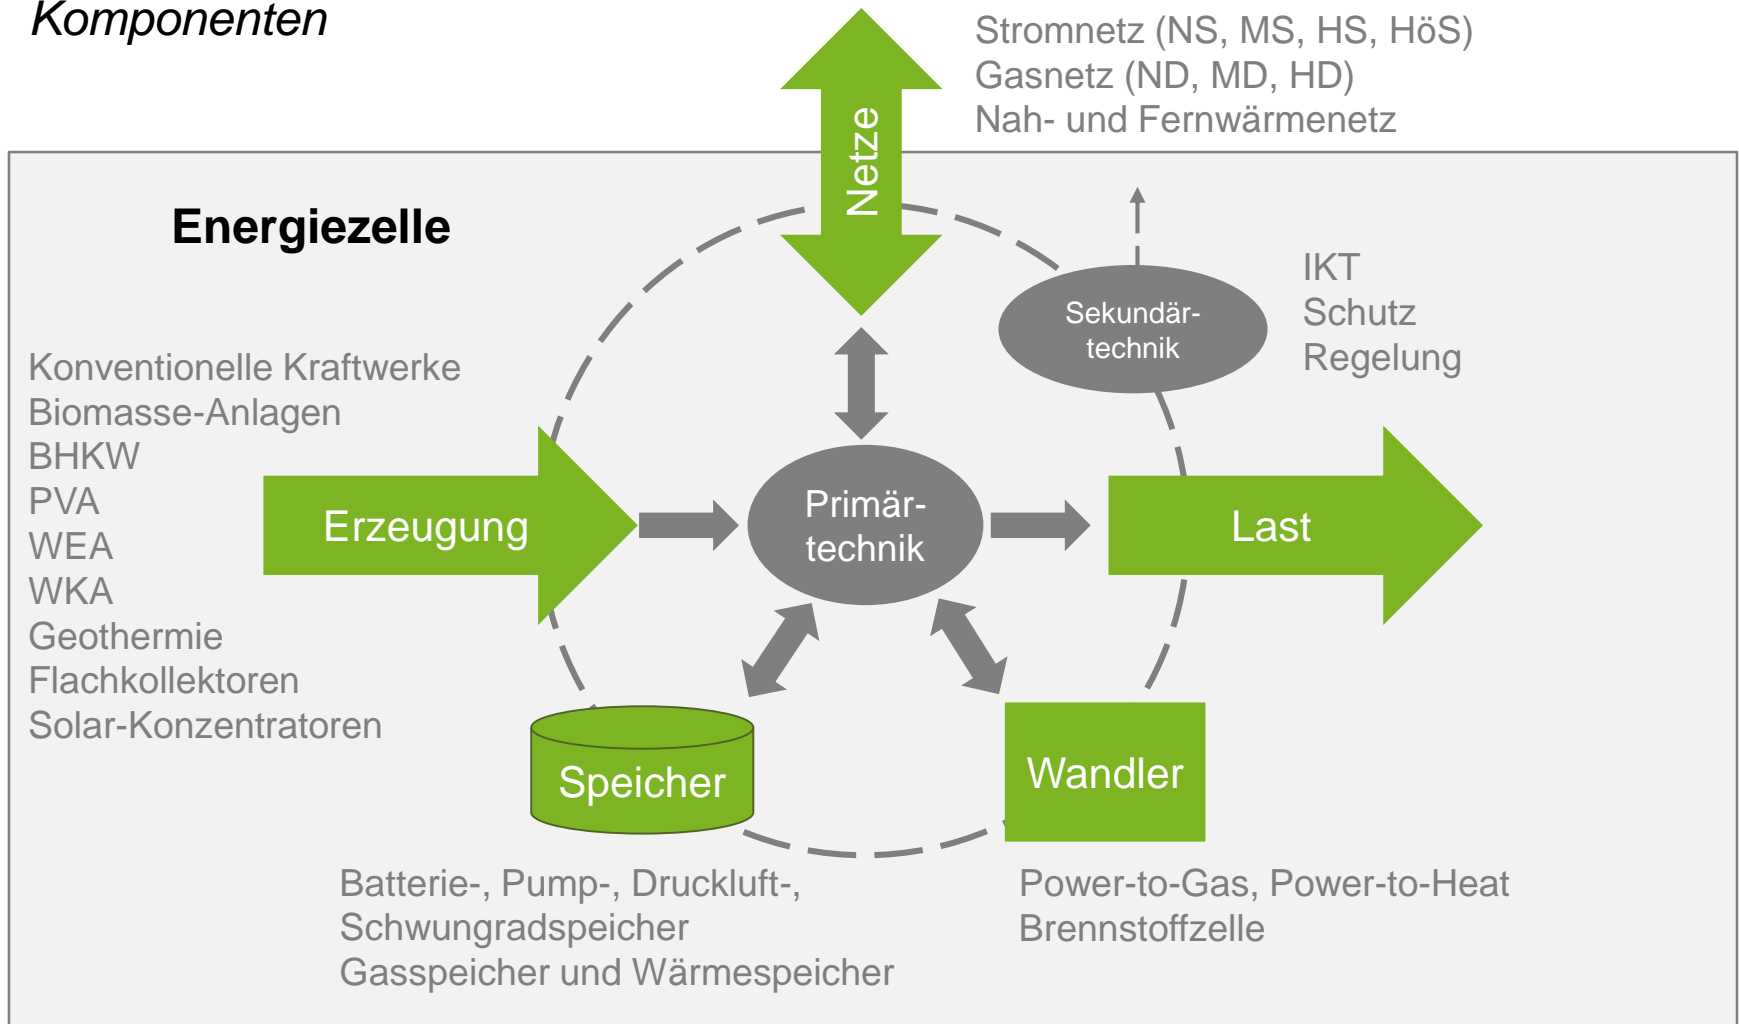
Komponenten

Stromnetz (NS, MS, HS, HöS)
Gasnetz (ND, MD, HD)
Nah- und Fernwärmenetz

Netze

Energiezelle

Sekundär-technik

IKT
Schutz
Regelung

Konventionelle Kraftwerke
Biomasse-Anlagen
BHKW
PVA
WEA
WKA
Geothermie
Flachkollektoren
Solar-Konzentratoren

Erzeugung

Primär-technik

Last

Speicher

Wandler

Batterie-, Pump-, Druckluft-, Schwungradspeicher
Gasspeicher und Wärmespeicher

Power-to-Gas, Power-to-Heat
Brennstoffzelle